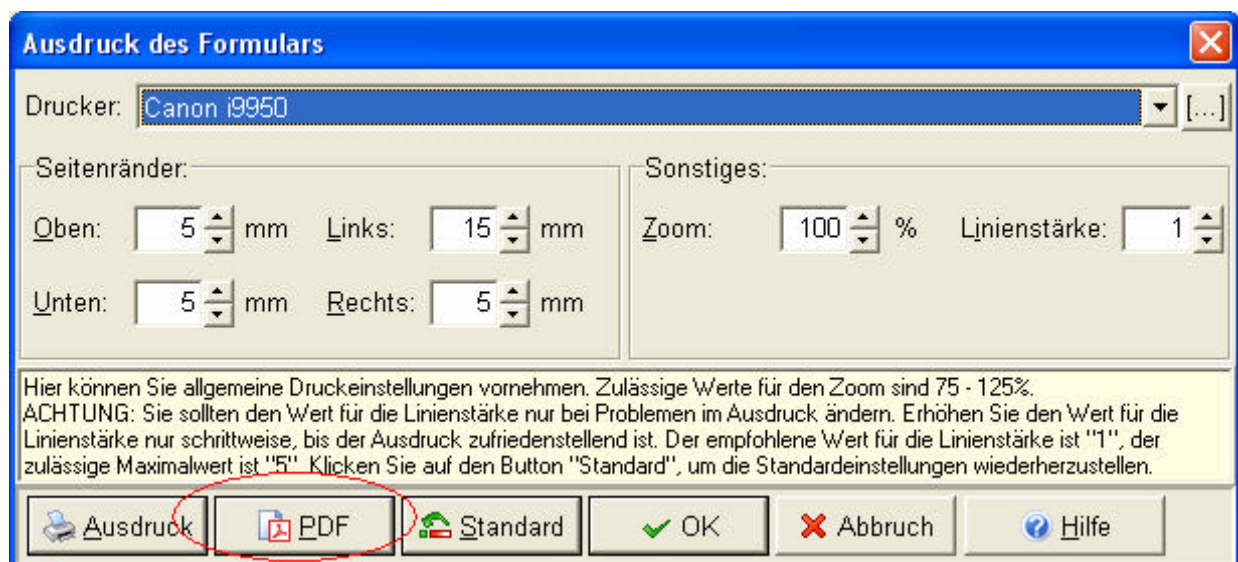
Ausdruck des Formulars

Drucker: Canon i9950 [...]

Seitenränder:

Oben: 5 mm Links: 15 mm

Unten: 5 mm Rechts: 5 mm

Sonstiges:

Zoom: 100 % Linienstärke: 1

Hier können Sie allgemeine Druckeinstellungen vornehmen. Zulässige Werte für den Zoom sind 75 - 125%.
ACHTUNG: Sie sollten den Wert für die Linienstärke nur bei Problemen im Ausdruck ändern. Erhöhen Sie den Wert für die Linienstärke nur schrittweise, bis der Ausdruck zufriedenstellend ist. Der empfohlene Wert für die Linienstärke ist "1", der zulässige Maximalwert ist "5". Klicken Sie auf den Button "Standard", um die Standardeinstellungen wiederherzustellen.

Ausdruck PDF Standard OK Abbruch Hilfe